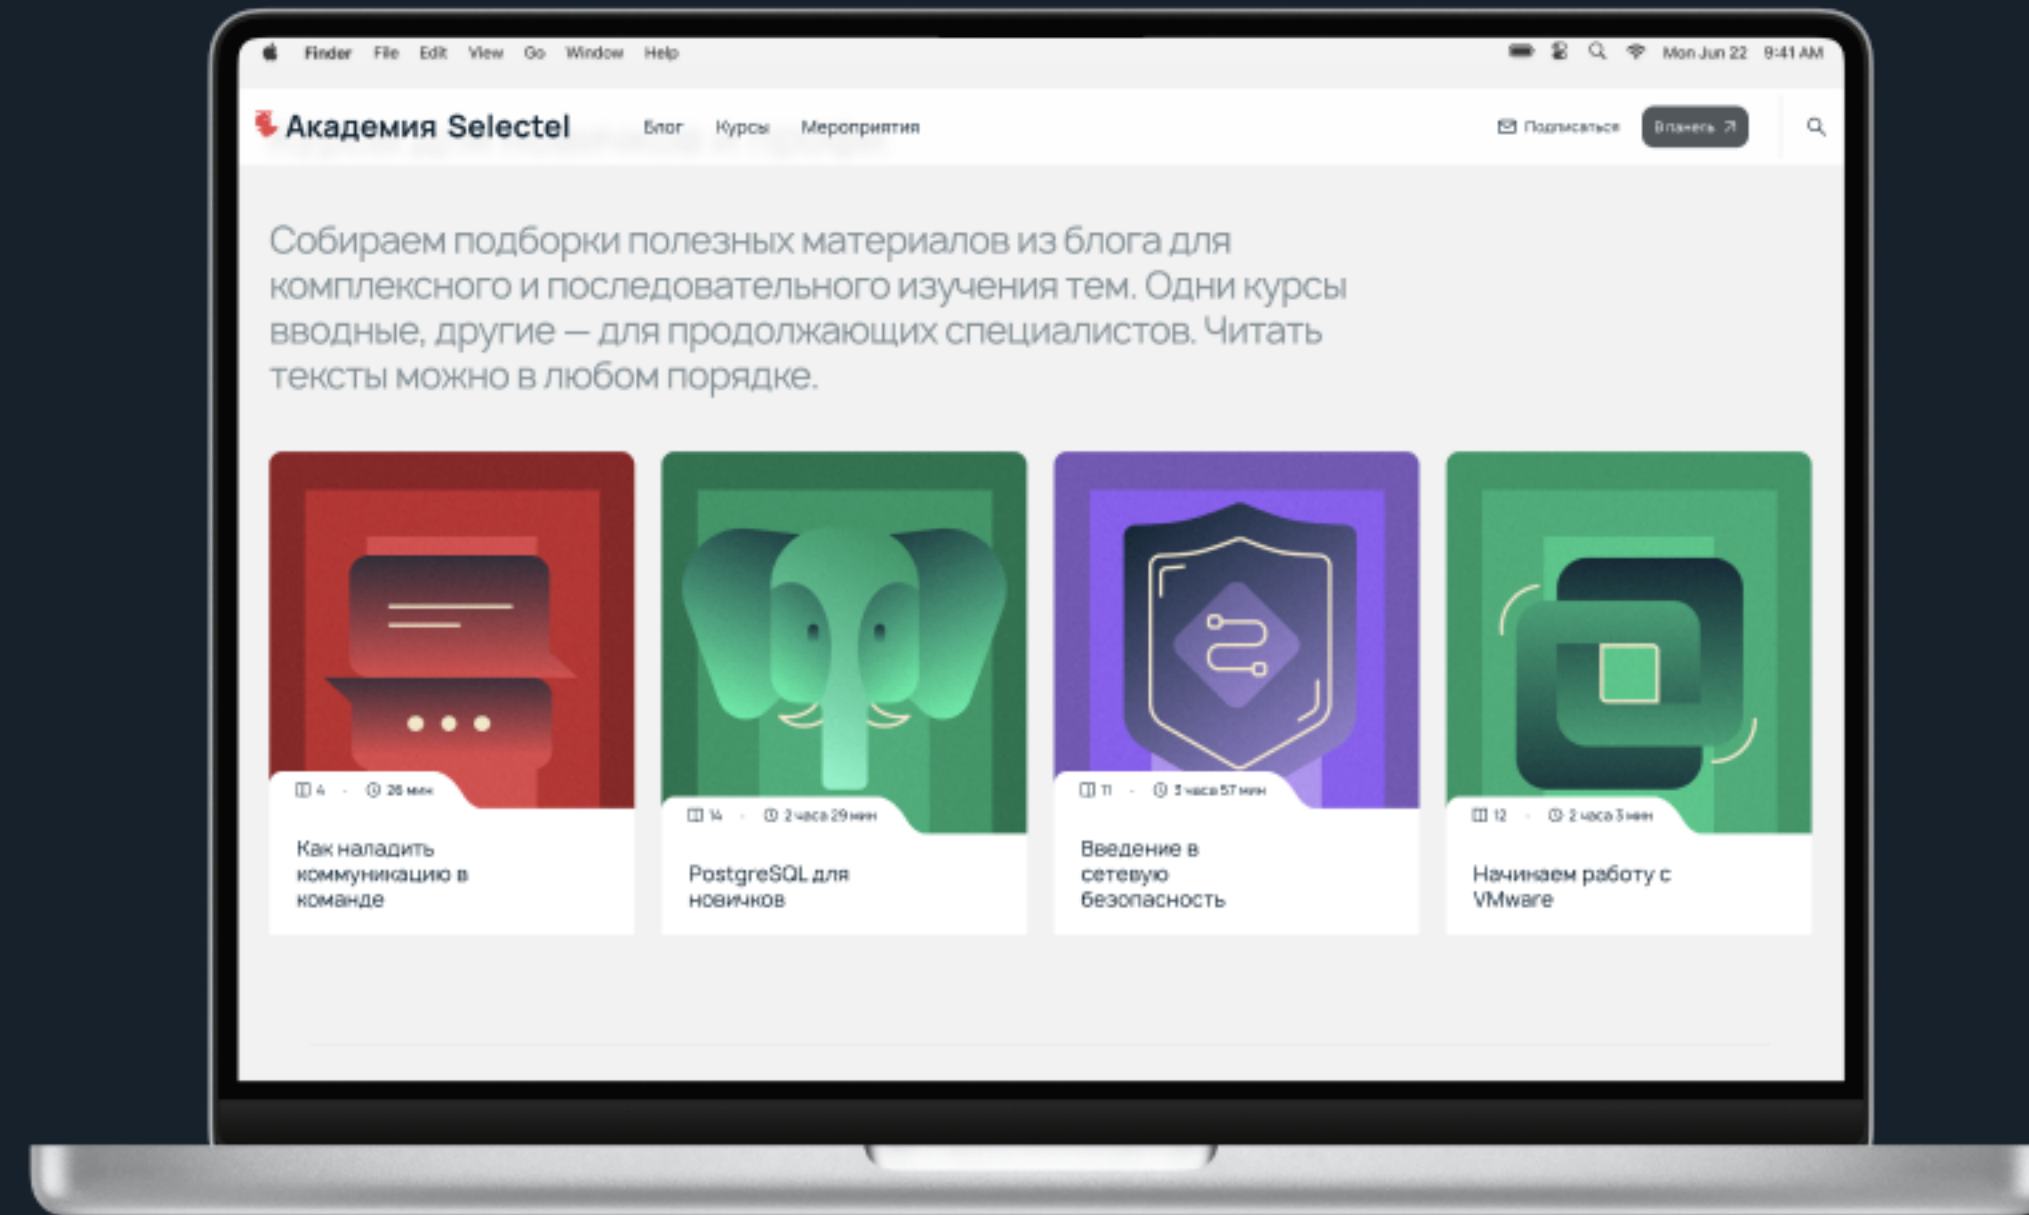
Finder File Edit View Go Window Help

Mon Jun 22 9:41 AM

Академия Selectel

Блог Курсы Мероприятия

Подписаться

В панель

Собираем подборки полезных материалов из блога для комплексного и последовательного изучения тем. Одни курсы вводные, другие — для продолжающих специалистов. Читать тексты можно в любом порядке.

4 · 26 мин

Как наладить коммуникацию в команде

14 · 2 часа 29 мин

PostgreSQL для новичков

11 · 3 часа 57 мин

Введение в сетевую безопасность

12 · 2 часа 3 мин

Начинаем работу с VMware